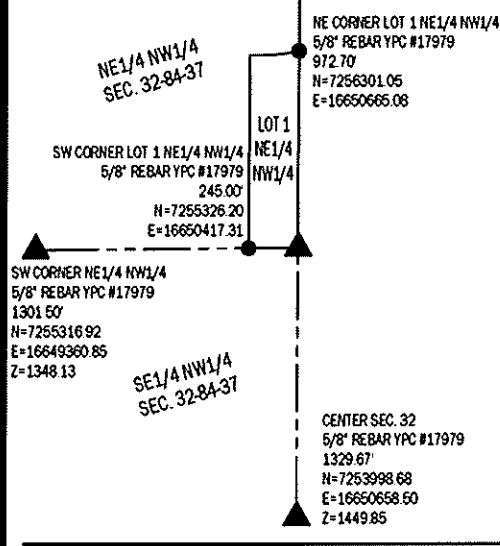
NE CORNER LOT 1 NE1/4 NW1/4
5/8" REBAR YPC #17979
972.70'
N=7256301.05
E=16650665.08

NE1/4 NW1/4
SEC. 32-84-37

LOT 1
NE1/4
NW1/4

SW CORNER LOT 1 NE1/4 NW1/4
5/8" REBAR YPC #17979
245.00'
N=7255326.20
E=16650417.31

SW CORNER NE1/4 NW1/4
5/8" REBAR YPC #17979
1301.50'
N=7255316.92
E=16649360.85
Z=1348.13

SE1/4 NW1/4
SEC. 32-84-37

CENTER SEC. 32
5/8" REBAR YPC #17979
1329.67'
N=7253998.68
E=16650658.50
Z=1449.85